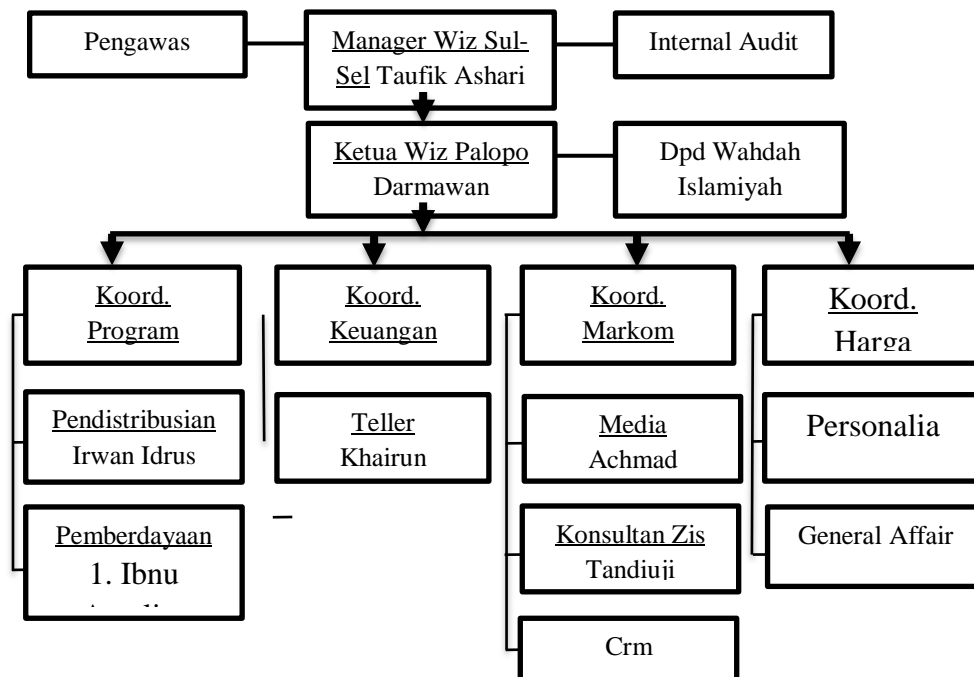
Pengawas

Manager Wiz Sul-Sel Taufik Ashari

Internal Audit

Ketua Wiz Palopo Darmawan

Dpd Wahdah Islamiyah

Koord. Program

Pendistribusian Irwan Idrus

Pemberdayaan 1. Ibnu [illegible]

Koord. Keuangan

Teller Khairun

Koord. Markom

Media Achmad

Konsultan Zis Tandiuji

Crm

Koord. Harga

Personalia

General Affair